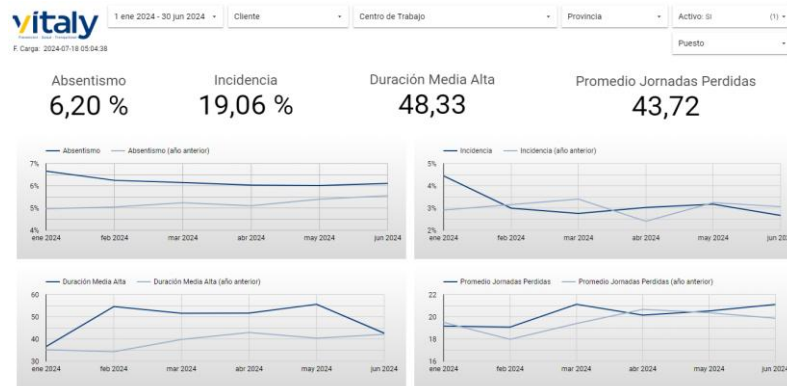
vitaly
Prevención · Salud · Protección

F. Carga: 2024-07-18 05:04:38

1 ene 2024 - 30 jun 2024 ▾

Cliente ▾

Centro de Trabajo ▾

Provincia ▾

Activo: Sí (1) ▾

Puesto ▾

Absentismo
6,20 %

Incidencia
19,06 %

Duración Media Alta
48,33

Promedio Jornadas Perdidas
43,72

Absentismo — Absentismo (año anterior)
7%
6%
5%
4%
ene 2024 feb 2024 mar 2024 abr 2024 may 2024 jun 2024

Incidencia — Incidencia (año anterior)
5%
4%
3%
2%
ene 2024 feb 2024 mar 2024 abr 2024 may 2024 jun 20

Duración Media Alta — Duración Media Alta (año anterior)
60
50
40
30
ene 2024 feb 2024 mar 2024 abr 2024 may 2024 jun 2024

Promedio Jornadas Perdidas — Promedio Jornadas Perdidas (año anterior)
22
20
18
16
ene 2024 feb 2024 mar 2024 abr 2024 may 2024 jun 20